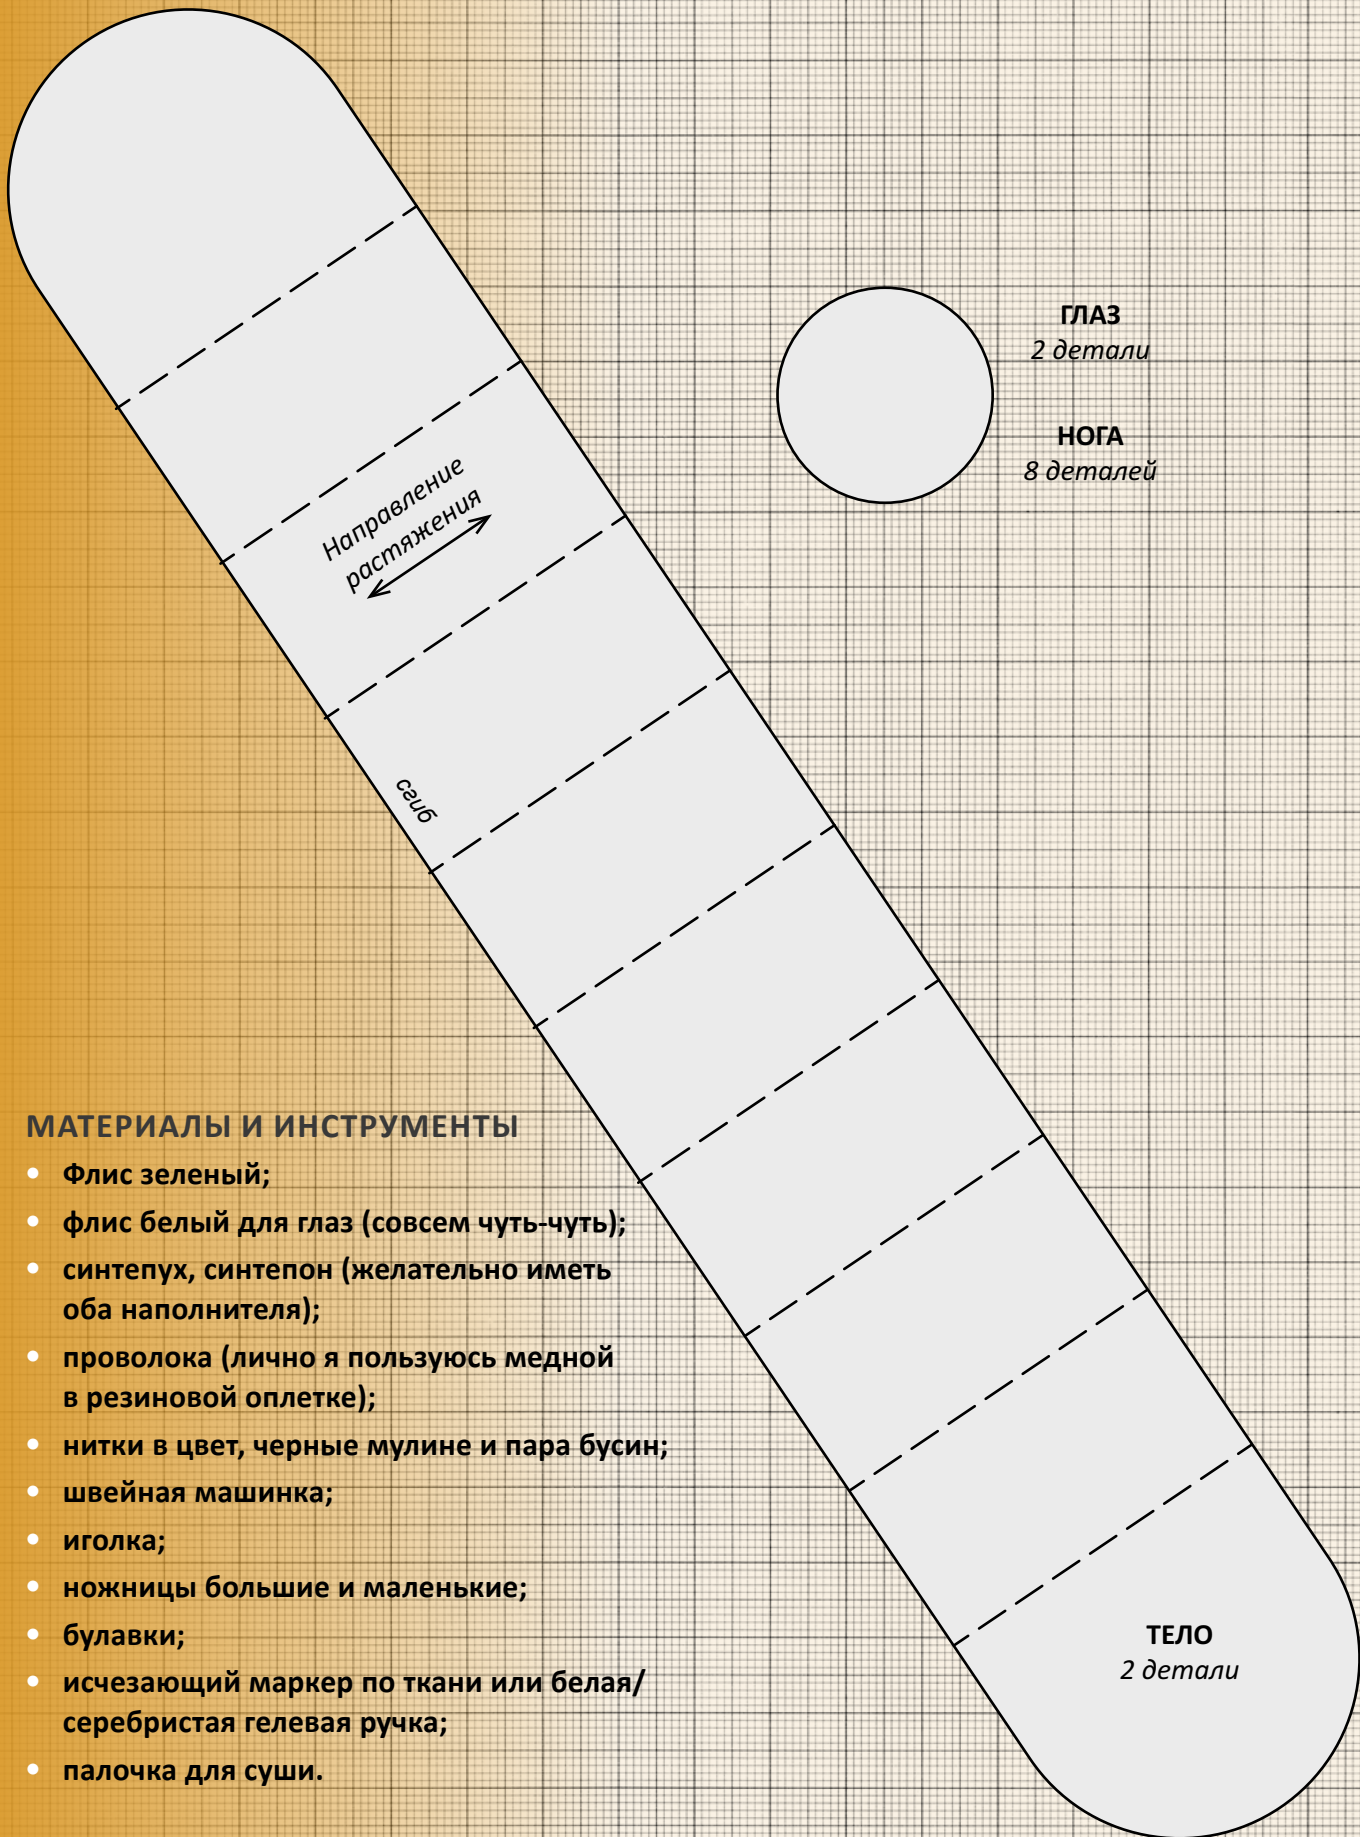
ГЛАЗ
2 детали

НОГА
8 деталей

Направление растяжения

сгиб

ТЕЛО
2 детали

МАТЕРИАЛЫ И ИНСТРУМЕНТЫ

- Флис зеленый;
- флис белый для глаз (совсем чуть-чуть);
- синтепух, синтепон (желательно иметь оба наполнителя);
- проволока (лично я пользуюсь медной в резиновой оплетке);
- нитки в цвет, черные мулине и пара бусин;
- швейная машинка;
- иголка;
- ножницы большие и маленькие;
- булавки;
- исчезающий маркер по ткани или белая/серебристая гелевая ручка;
- палочка для суши.